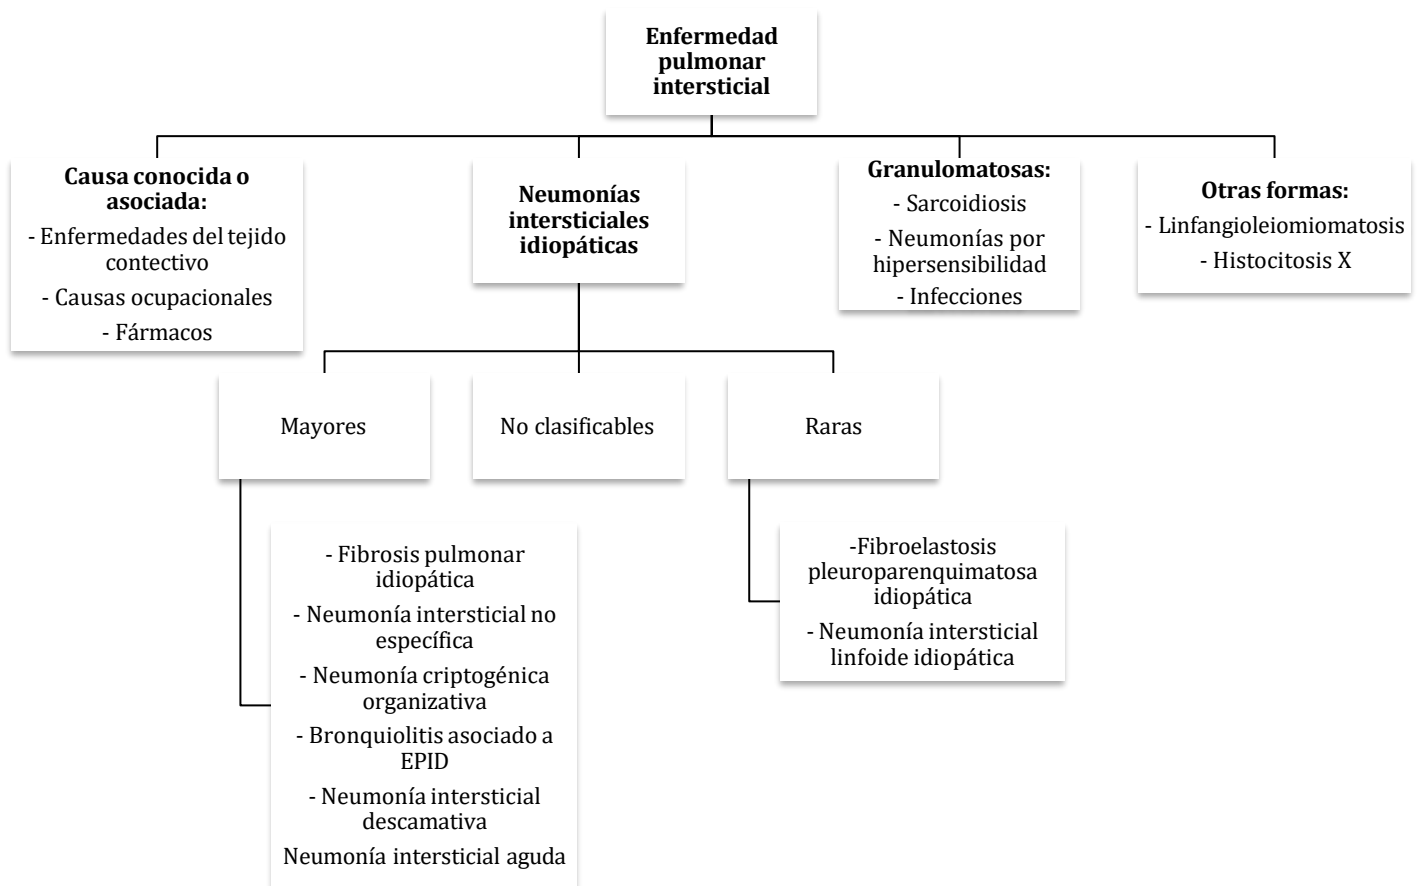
Enfermedad pulmonar intersticial

Causa conocida o asociada:
- Enfermedades del tejido contectivo
- Causas ocupacionales
- Fármacos

Neumonías intersticiales idiopáticas

Granulomatosas:
- Sarcoidiosis
- Neumonías por hipersensibilidad
- Infecciones

Otras formas:
- Linfangioleiomiomatosis
- Histocitosis X

Mayores

No clasificables

Raras

- Fibrosis pulmonar idiopática
- Neumonía intersticial no específica
- Neumonía criptogénica organizativa
- Bronquiolitis asociado a EPID
- Neumonía intersticial descamativa
Neumonía intersticial aguda

-Fibroelastosis pleuroparenquimatosa idiopática
- Neumonía intersticial linfoide idiopática